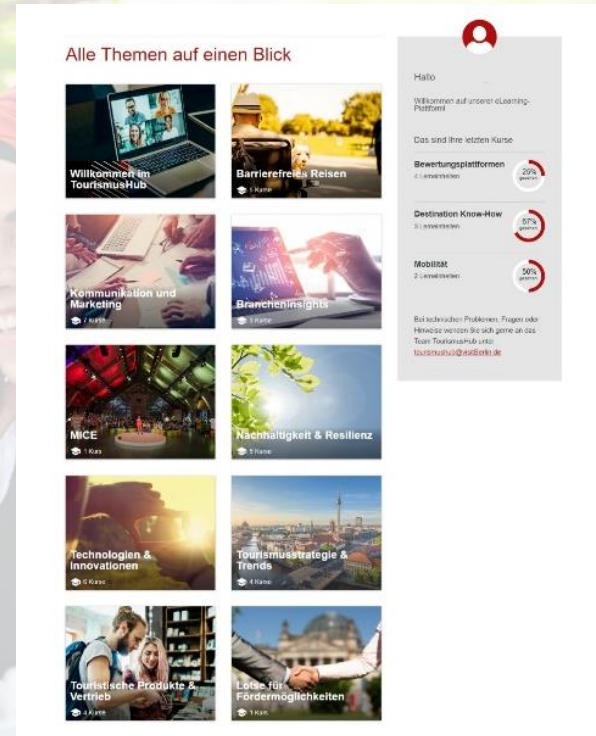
Alle Themen auf einen Blick

Willkommen im TourismusHub

Barrierefreies Reisen
1 Kurs

Kommunikation und Marketing
7 Kurse

Brancheninsights
5 Kurse

MICE
1 Kurs

Nachhaltigkeit & Resilienz
5 Kurse

Technologien & Innovationen
6 Kurse

Tourismusstrategie & Trends
4 Kurse

Touristische Produkte & Vertrieb
4 Kurse

Lotse für Fördermöglichkeiten
1 Kurs

Hallo

Willkommen auf unserer eLearning-Plattform!

Das sind Ihre letzten Kurse

Bewertungsplattformen
4 Lerneinheiten
25% gesehen

Destination Know-How
3 Lerneinheiten
67% gesehen

Mobilität
2 Lerneinheiten
50% gesehen

Bei technischen Problemen, Fragen oder Hinweise wenden Sie sich gerne an das Team TourismusHub unter: tourismushub@visitBerlin.de